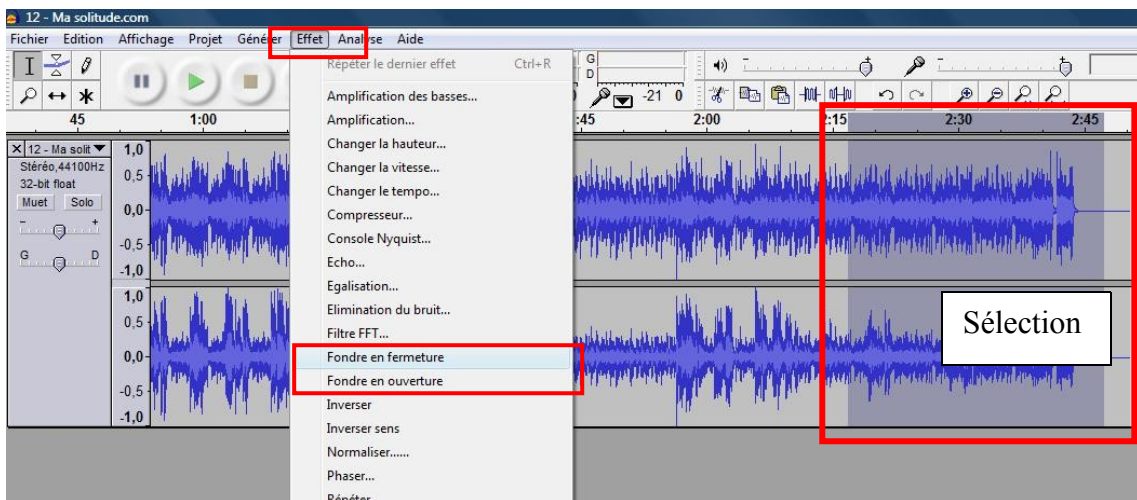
12 - Ma solitude.com

Fichier Edition Affichage Projet Générer Effet Analyse Aide

Répéter le dernier effet Ctrl+R
Amplification des basses...
Amplification...
Changer la hauteur...
Changer la vitesse...
Changer le tempo...
Compresseur...
Console Nyquist...
Echo...
Egalisation...
Elimination du bruit...
Filtre FFT...
Fondre en fermeture
Fondre en ouverture
Inverser
Inverser sens
Normaliser......
Phaser...
Répéter...

45 1:00 1:45 2:00 2:15 2:30 2:45

-21 0

12 - Ma solit
Stéréo,44100Hz
32-bit float
Muet Solo
G D

1,0
0,5
0,0
-0,5
-1,0
1,0
0,5
0,0
-0,5
-1,0

Sélection